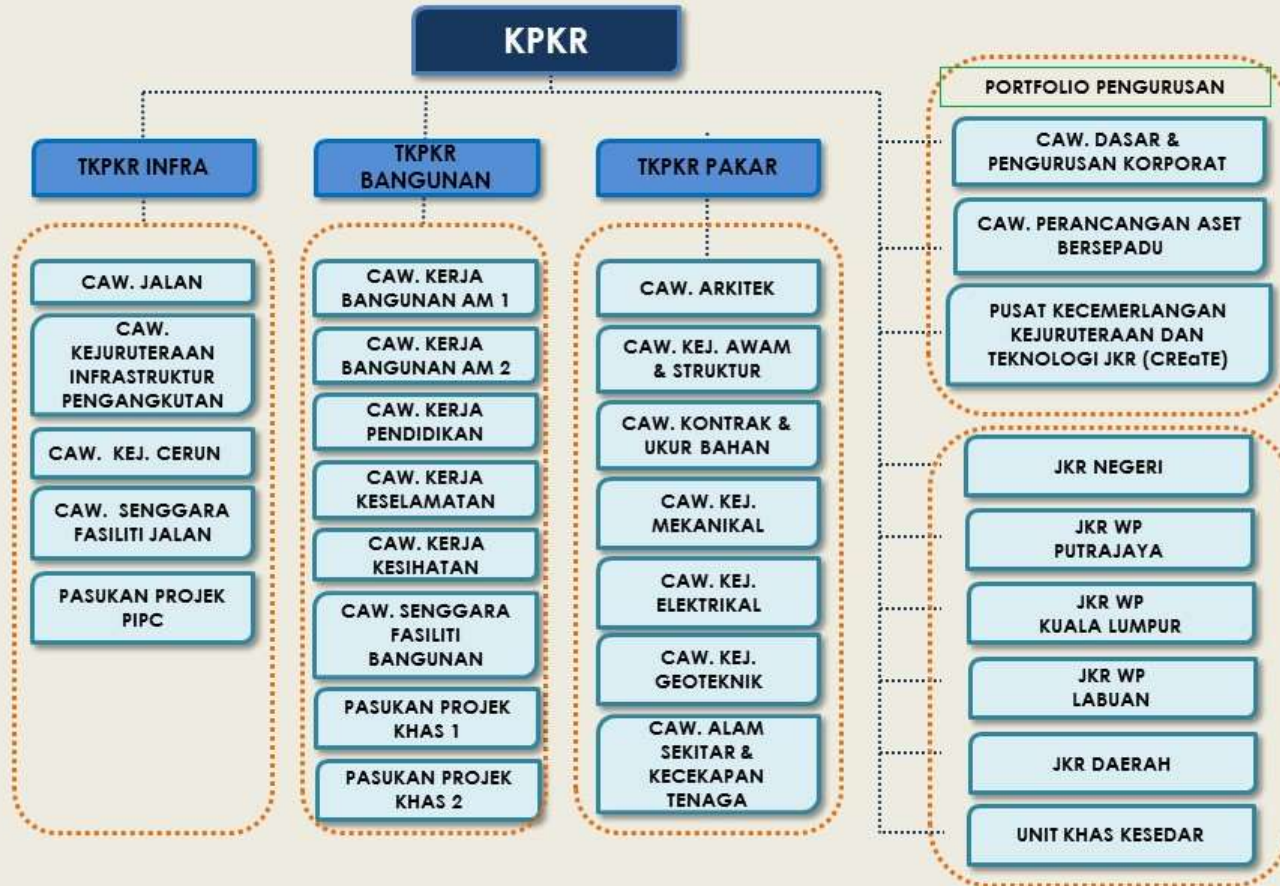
KPKR

TKPKR INFRA

CAW. JALAN

CAW. KEJURUTERAAN INFRASTRUKTUR PENGANGKUTAN

CAW. KEJ. CERUN

CAW. SENGGARA FASILITI JALAN

PASUKAN PROJEK PIPC

TKPKR BANGUNAN

CAW. KERJA BANGUNAN AM 1

CAW. KERJA BANGUNAN AM 2

CAW. KERJA PENDIDIKAN

CAW. KERJA KESELAMATAN

CAW. KERJA KESIHATAN

CAW. SENGGARA FASILITI BANGUNAN

PASUKAN PROJEK KHAS 1

PASUKAN PROJEK KHAS 2

TKPKR PAKAR

CAW. ARKITEK

CAW. KEJ. AWAM & STRUKTUR

CAW. KONTRAK & UKUR BAHAN

CAW. KEJ. MEKANIKAL

CAW. KEJ. ELEKTRIKAL

CAW. KEJ. GEOTEKNIK

CAW. ALAM SEKITAR & KECEKAPAN TENAGA

PORTFOLIO PENGURUSAN

CAW. DASAR & PENGURUSAN KORPORAT

CAW. PERANCANGAN ASET BERSEPADU

PUSAT KECEMERLANGAN KEJURUTERAAN DAN TEKNOLOGI JKR (CREaTE)

JKR NEGERI

JKR WP PUTRAJAYA

JKR WP KUALA LUMPUR

JKR WP LABUAN

JKR DAERAH

UNIT KHAS KESEDAR